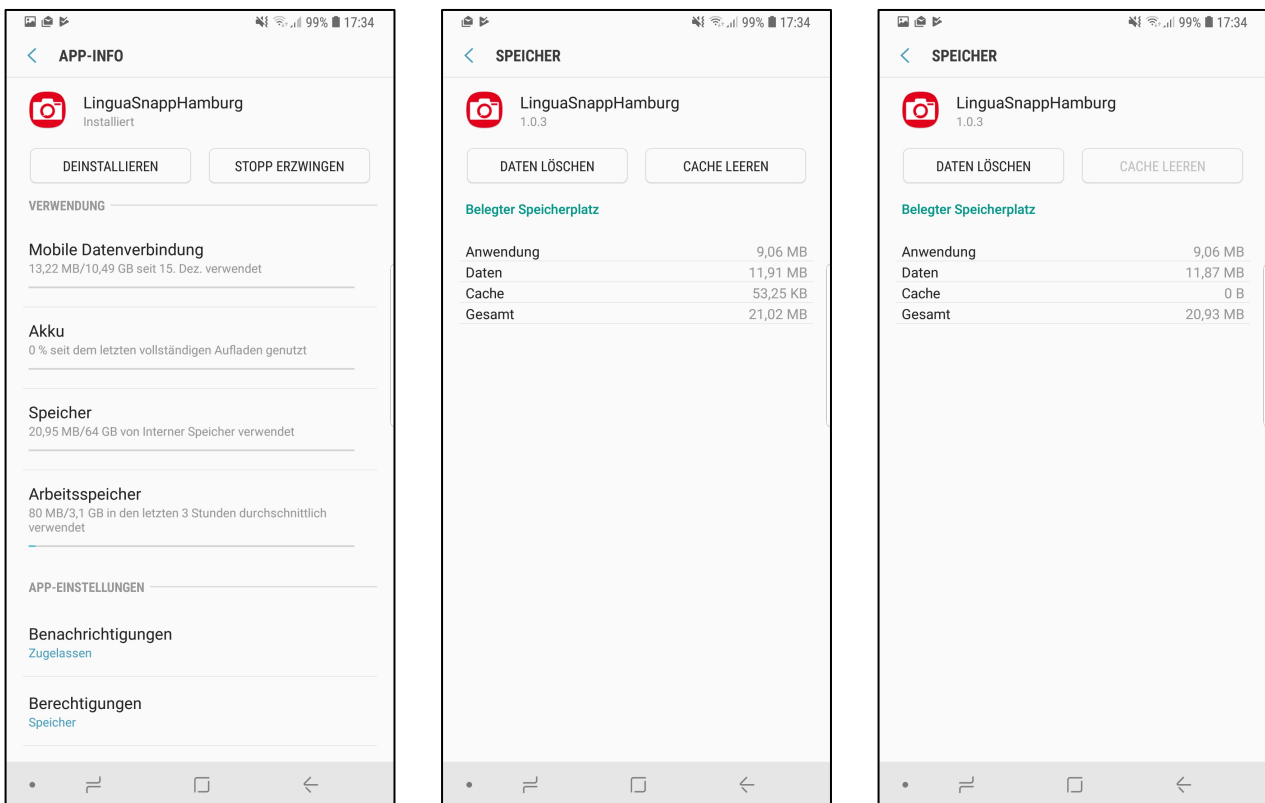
99% 17:34

APP-INFO

LinguaSnappHamburg
Installiert

DEINSTALLIEREN

STOPP ERZWINGEN

VERWENDUNG

Mobile Datenverbindung
13,22 MB/10,49 GB seit 15. Dez. verwendet

Akku
0 % seit dem letzten vollständigen Aufladen genutzt

Speicher
20,95 MB/64 GB von Interner Speicher verwendet

Arbeitsspeicher
80 MB/3,1 GB in den letzten 3 Stunden durchschnittlich verwendet

APP-EINSTELLUNGEN

Benachrichtigungen
Zugelassen

Berechtigungen
Speicher

99% 17:34

SPEICHER

LinguaSnappHamburg
1.0.3

DATEN LÖSCHEN

CACHE LEEREN

Belegter Speicherplatz

| Anwendung | 9,06 MB |
|---|---|
| Daten | 11,91 MB |
| Cache | 53,25 KB |
| Gesamt | 21,02 MB |

99% 17:34

SPEICHER

LinguaSnappHamburg
1.0.3

DATEN LÖSCHEN

CACHE LEEREN

Belegter Speicherplatz

| Anwendung | 9,06 MB |
|---|---|
| Daten | 11,87 MB |
| Cache | 0 B |
| Gesamt | 20,93 MB |